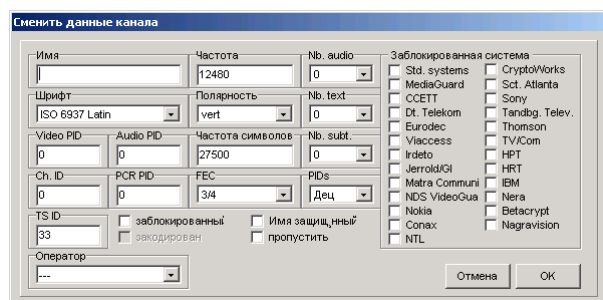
Сменить данные канала

Имя

Частота
12480

Nb. audio
0

Шрифт
ISO 6937 Latin

Полярность
vert

Nb. text
0

Video PID
0

Audio PID
0

Частота символов
27500

Nb. subt.
0

Ch. ID
0

PCR PID
0

FEC
3/4

PIDs
Дец

TS ID
33

заблокированный
закодирован

Имя защищ.нный
пропустить

Оператор
---

Заблокированная система
Std. systems
MediaGuard
CCETT
Dt. Telekom
Eurodec
Viaccess
Irdeto
Jerrold/GI
Matra Communi
NDS VideoGua
Nokia
Conax
NTL
CryptoWorks
Sct. Atlanta
Sony
Tandbg. Telev.
Thomson
TV/Com
HPT
HRT
IBM
Nera
Betacrypt
Nagravision

Отмена
OK